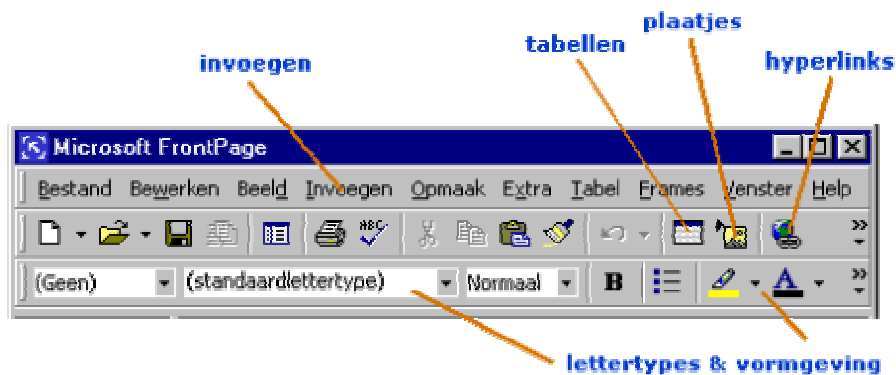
invoegen

tabellen

plaatjes

hyperlinks

Microsoft FrontPage

Bestand Bewerken Beeld Invoegen Opmaak Extra Tabel Frames Venster Help

(Geen) (standaardlettertype) Normaal B A

lettertypes & vormgeving